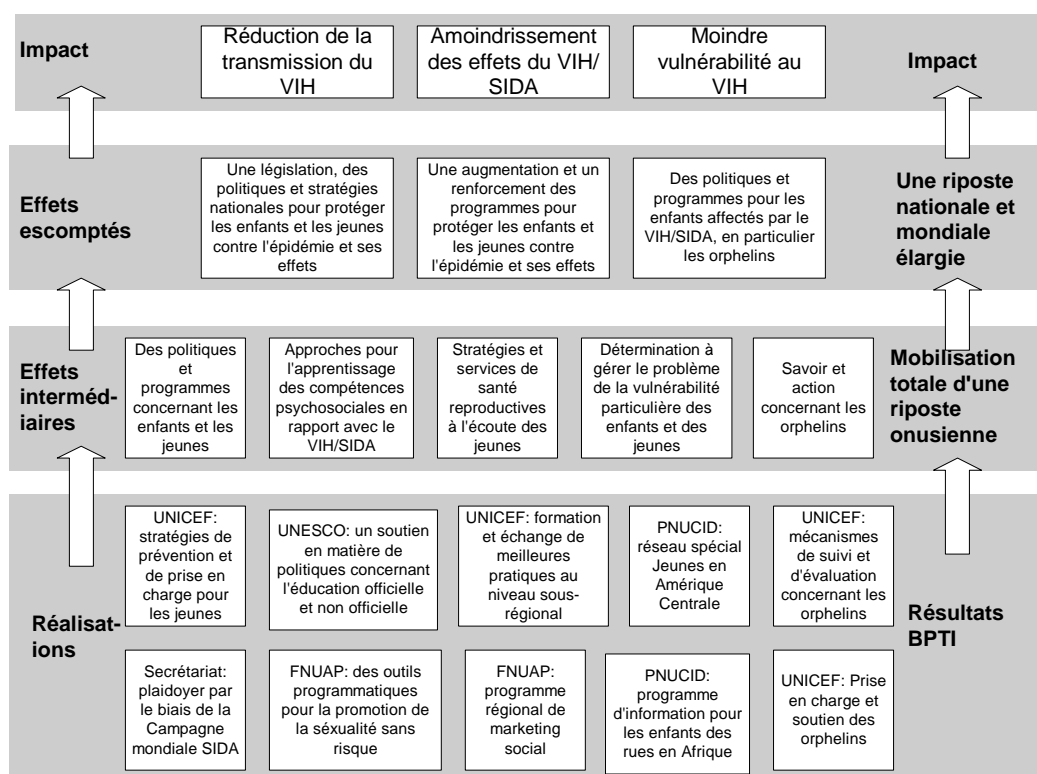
Impact

Réduction de la transmission du VIH

Amoindrissement des effets du VIH/SIDA

Moindre vulnérabilité au VIH

Impact

Effets escomptés

Une législation, des politiques et stratégies nationales pour protéger les enfants et les jeunes contre l'épidémie et ses effets

Une augmentation et un renforcement des programmes pour protéger les enfants et les jeunes contre l'épidémie et ses effets

Des politiques et programmes pour les enfants affectés par le VIH/SIDA, en particulier les orphelins

Une riposte nationale et mondiale élargie

Effets intermédiaires

Des politiques et programmes concernant les enfants et les jeunes

Approches pour l'apprentissage des compétences psychosociales en rapport avec le VIH/SIDA

Stratégies et services de santé reproductives à l'écoute des jeunes

Détermination à gérer le problème de la vulnérabilité particulière des enfants et des jeunes

Savoir et action concernant les orphelins

Mobilisation totale d'une riposte onusienne

UNICEF: stratégies de prévention et de prise en charge pour les jeunes

UNESCO: un soutien en matière de politiques concernant l'éducation officielle et non officielle

UNICEF: formation et échange de meilleures pratiques au niveau sous-régional

PNUCID: réseau spécial Jeunes en Amérique Centrale

UNICEF: mécanismes de suivi et d'évaluation concernant les orphelins

Réalisations

Résultats BPTI

Secrétariat: plaidoyer par le biais de la Campagne mondiale SIDA

FNUAP: des outils programmatiques pour la promotion de la séxualité sans risque

FNUAP: programme régional de marketing social

PNUCID: programme d'information pour les enfants des rues en Afrique

UNICEF: Prise en charge et soutien des orphelins